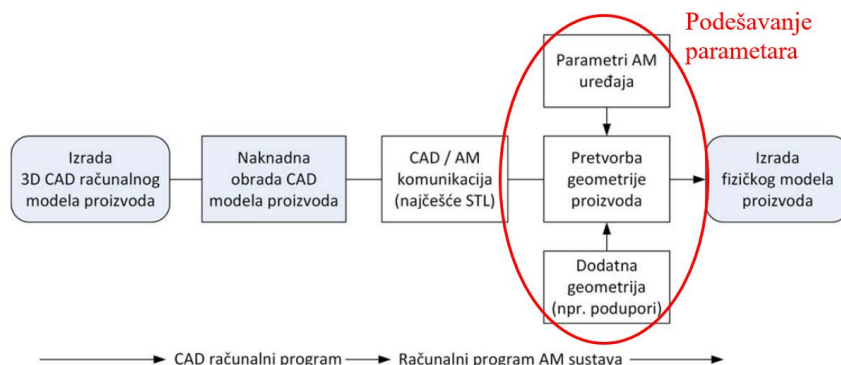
Podešavanje parametara

Parametri AM uređaja

Izrada 3D CAD računalnog modela proizvoda

Naknadna obrada CAD modela proizvoda

CAD / AM komunikacija (najčešće STL)

Pretvorba geometrije proizvoda

Izrada fizičkog modela proizvoda

Dodatna geometrija (npr. podupori)

CAD računalni program

Računalni program AM sustava